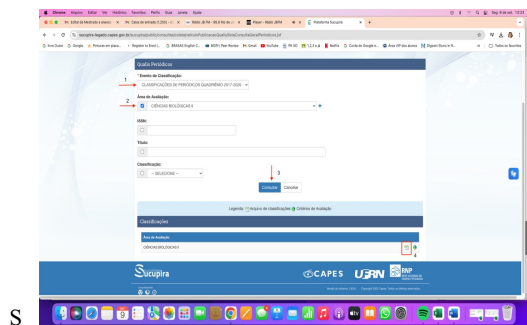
Chrome Arquivo Editar Ver Histórico Favoritos Perfis Guia Janela Ajuda

Seg. 8 de out. 17:21

Edital de Mestrado e doutor... | Caixa de entrada (1.253) | Rede JN PA | Plaqui - Rede JBRV | Plataforma Sucupira

sucupira-legado.capes.gov.br/sucupira/public/consultas/coleta/veiculoPublicacaoQualis/listaConsultaGeralPeriodicos.jsf

Qualis Periódicos

1

* Evento de Classificação:

CLASSIFICAÇÕES DE PERIÓDICOS QUADRIÊNIO 2017-2020

2

Área de Avaliação:

CIÊNCIAS BIOLÓGICAS II

ISSN:

Título:

Classificação:

-- SELECIONE --

3

Consultar Cancelar

Legenda: Arquivo de classificações Critérios de Avaliação

Classificações

Área de Avaliação

CIÊNCIAS BIOLÓGICAS II

4

Sucupira

CAPES UFRN RAP

S